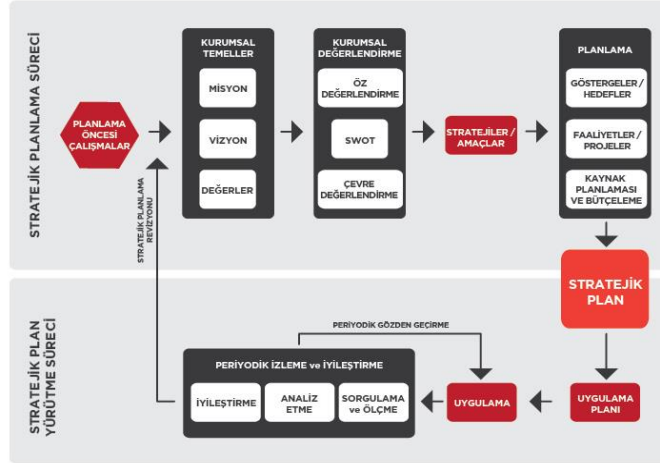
STRATEJİK PLANLAMA SÜRECİ

PLANLAMA ÖNCESİ ÇALIŞMALAR

KURUMSAL TEMELLER
MİSYON
VİZYON
DEĞERLER

KURUMSAL DEĞERLENDİRME
ÖZ DEĞERLENDİRME
SWOT
ÇEVRE DEĞERLENDİRME

STRATEJİLER / AMAÇLAR

PLANLAMA
GÖSTERGELER / HEDEFLER
FAALİYETLER / PROJELER
KAYNAK PLANLAMASI VE BÜTÇELEME

STRATEJİK PLANLAMA REVİZYONU

STRATEJİK PLAN

STRATEJİK PLAN YÜRÜTME SÜRECİ

PERİYODİK GÖZDEN GEÇİRME

PERİYODİK İZLEME ve İYİLEŞTİRME
İYİLEŞTİRME
ANALİZ ETME
SORGULAMA ve ÖLÇME

UYGULAMA

UYGULAMA PLANI